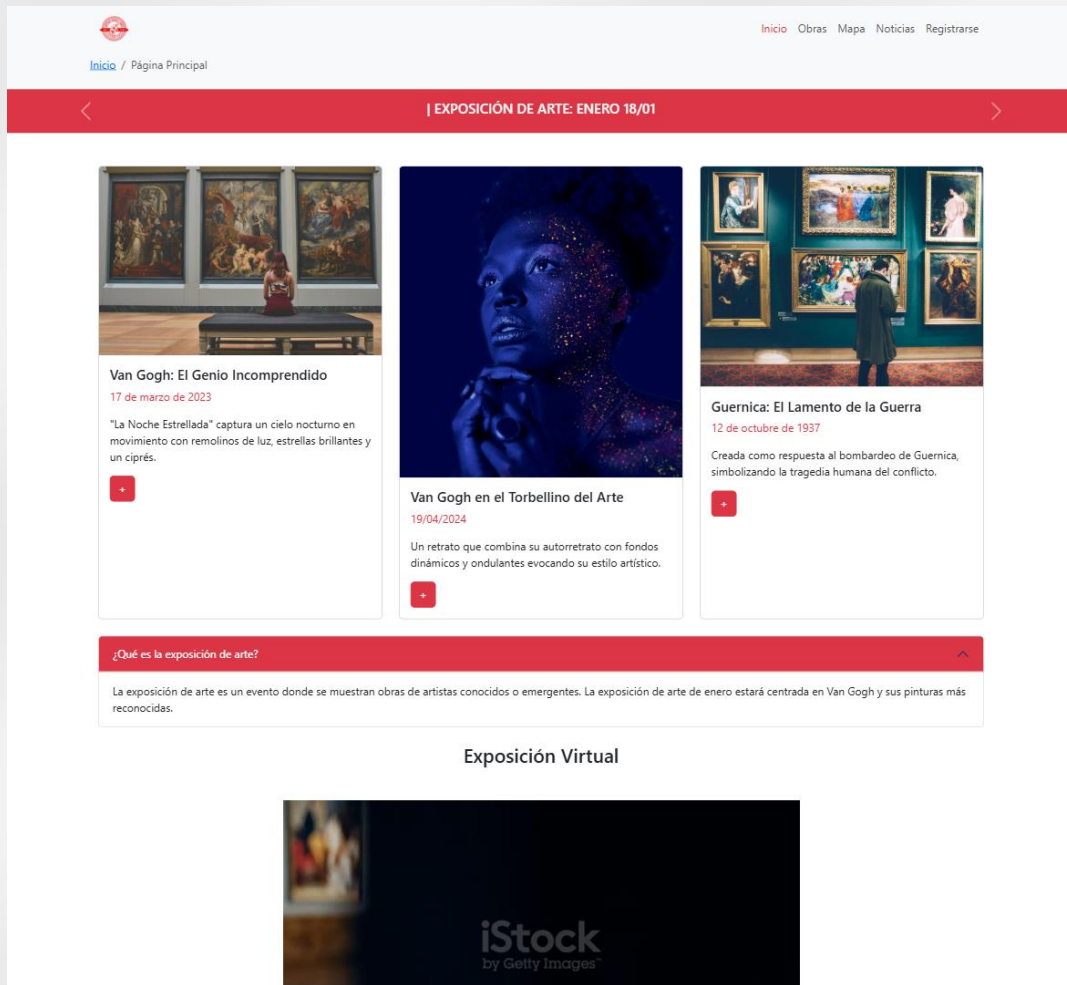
Inicio Obras Mapa Noticias Registrarse

Inicio / Página Principal

| EXPOSICIÓN DE ARTE: ENERO 18/01

Van Gogh: El Genio Incomprendido
17 de marzo de 2023
"La Noche Estrellada" captura un cielo nocturno en movimiento con remolinos de luz, estrellas brillantes y un ciprés.
+

Van Gogh en el Torbellino del Arte
19/04/2024
Un retrato que combina su autorretrato con fondos dinámicos y ondulantes evocando su estilo artístico.
+

Guernica: El Lamento de la Guerra
12 de octubre de 1937
Creada como respuesta al bombardeo de Guernica, simbolizando la tragedia humana del conflicto.
+

¿Qué es la exposición de arte?

La exposición de arte es un evento donde se muestran obras de artistas conocidos o emergentes. La exposición de arte de enero estará centrada en Van Gogh y sus pinturas más reconocidas.

Exposición Virtual

iStock
by Getty Images